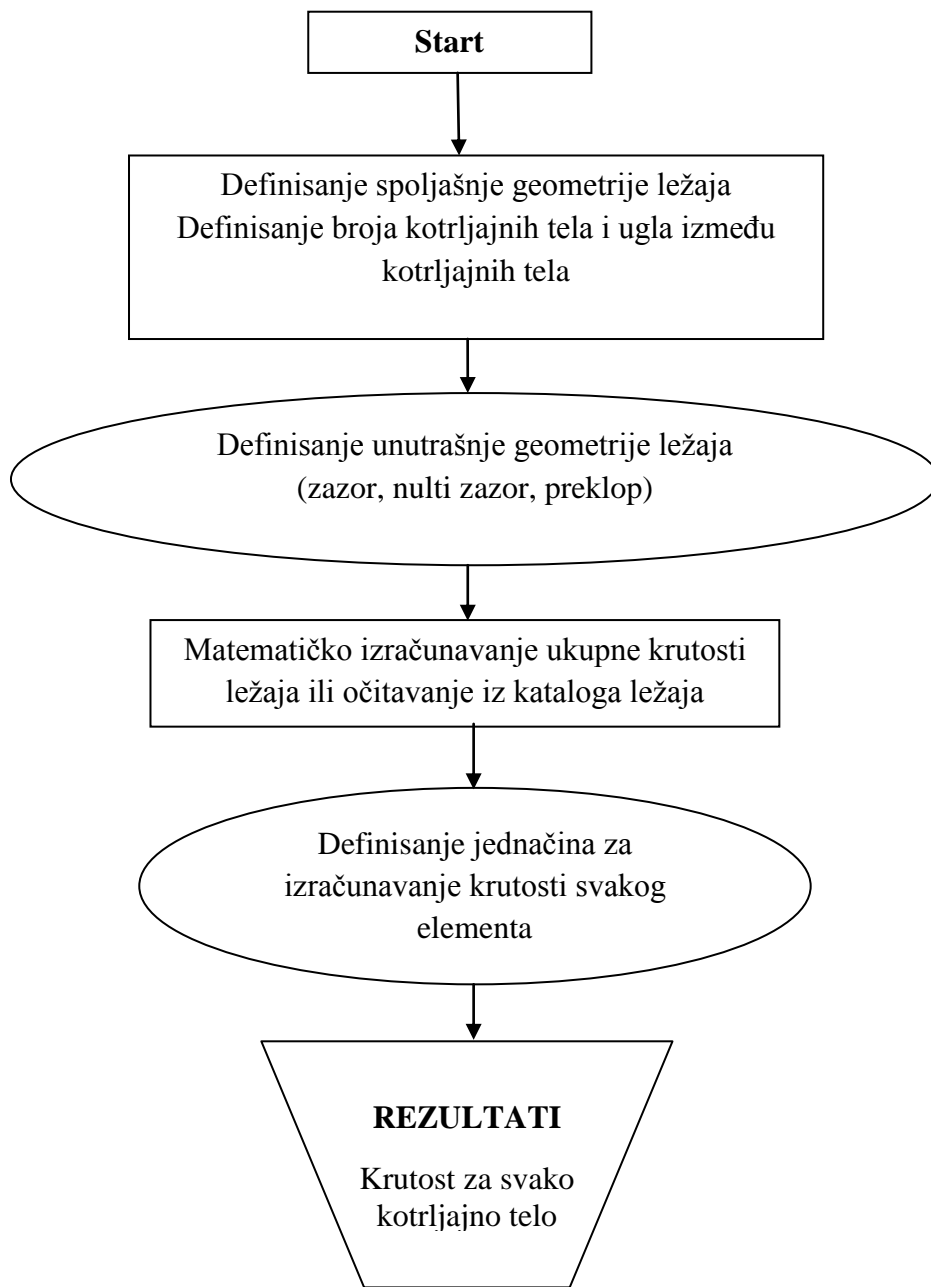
Start

Definisanje spoljašnje geometrije ležaja
Definisanje broja kotrljajnih tela i ugla između kotrljajnih tela

Definisanje unutrašnje geometrije ležaja
(zazor, nulti zazor, preklop)

Matematičko izračunavanje ukupne krutosti ležaja ili očitavanje iz kataloga ležaja

Definisanje jednačina za izračunavanje krutosti svakog elementa

REZULTATI

Krutost za svako kotrljajno telo